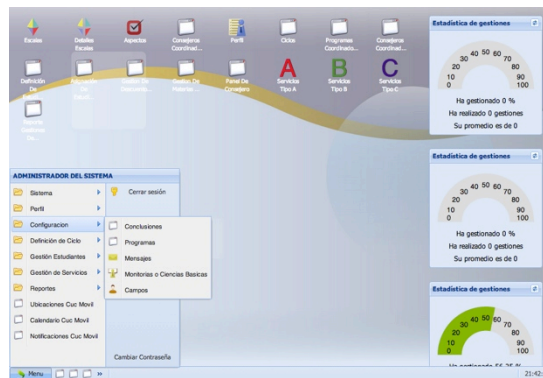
Escalas
Detalles Escalas
Aspectos
Consejeros Coordinad...
Perfil
Ciclos
Programas Coordinado...
Consejeras Coordinad...

Definición De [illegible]
Asignación De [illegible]
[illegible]
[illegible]
Panel De Consejero
A
Servicios Tipo A
B
Servicios Tipo B
C
Servicios Tipo C

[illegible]

Estadística de gestiones
30 40 50 60 70
20 80
10 90
0 100
Ha gestionado 0 %
Ha realizado 0 gestiones
Su promedio es de 0

Estadística de gestiones
30 40 50 60 70
20 80
10 90
0 100
Ha gestionado 0 %
Ha realizado 0 gestiones
Su promedio es de 0

Estadística de gestiones
30 40 50 60 70
20 80
10 90
0 100
Ha gestionado 56,25 %

ADMINISTRADOR DEL SISTEMA
Sistema
Perfil
Configuracion
Definición de Ciclo
Gestión Estudiantes
Gestión de Servicios
Reportes
Ubicaciones Cuc Movil
Calendario Cuc Movil
Notificaciones Cuc Movil
Cerrar sesión
Cambiar Contraseña

Conclusiones
Programas
Mensajes
Monitorias o Ciencias Basicas
Campos

Menu
»
21:42